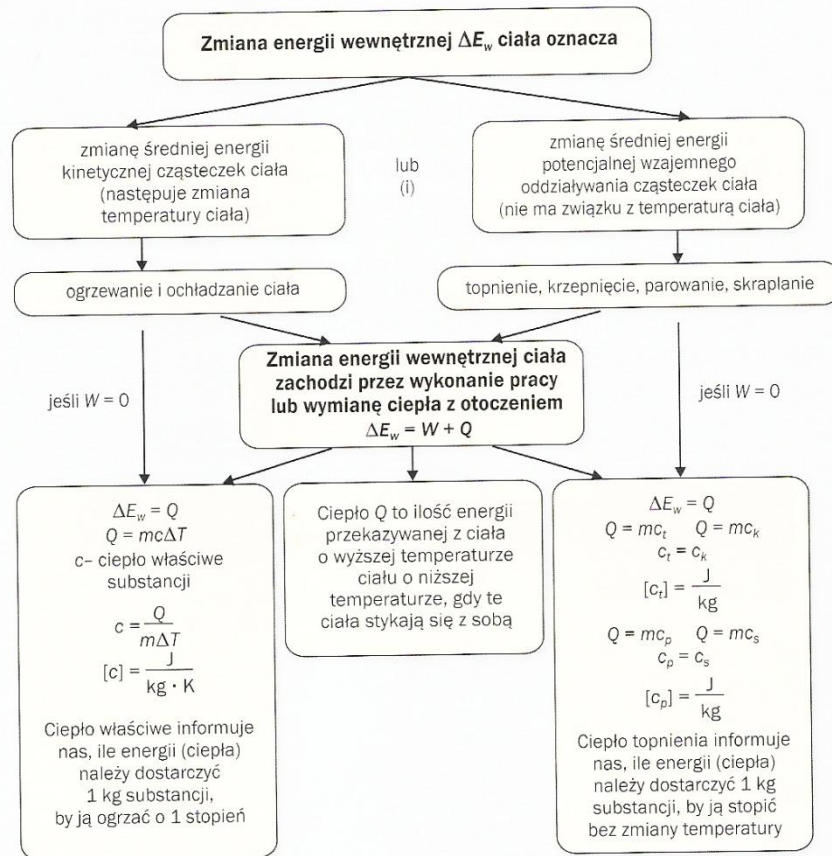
Zmiana energii wewnętrznej $\Delta E_w$ ciała oznacza

zmianę średniej energii kinetycznej cząsteczek ciała (następuje zmiana temperatury ciała)

lub (i)

zmianę średniej energii potencjalnej wzajemnego oddziaływania cząsteczek ciała (nie ma związku z temperaturą ciała)

ogrzewanie i ochładzanie ciała

topnienie, krzepnięcie, parowanie, skraplanie

Zmiana energii wewnętrznej ciała zachodzi przez wykonanie pracy lub wymianę ciepła z otoczeniem
$\Delta E_w = W + Q$

jeśli $W = 0$

jeśli $W = 0$

$\Delta E_w = Q$
$Q = mc\Delta T$
$c$– ciepło właściwe substancji
$c = \frac{Q}{m\Delta T}$
$[c] = \frac{J}{kg \cdot K}$
Ciepło właściwe informuje nas, ile energii (ciepła) należy dostarczyć 1 kg substancji, by ją ogrzać o 1 stopień

Ciepło $Q$ to ilość energii przekazywanej z ciała o wyższej temperaturze ciału o niższej temperaturze, gdy te ciała stykają się z sobą

$\Delta E_w = Q$
$Q = mc_t \quad Q = mc_k$
$c_t = c_k$
$[c_t] = \frac{J}{kg}$
$Q = mc_p \quad Q = mc_s$
$c_p = c_s$
$[c_p] = \frac{J}{kg}$
Ciepło topnienia informuje nas, ile energii (ciepła) należy dostarczyć 1 kg substancji, by ją stopić bez zmiany temperatury